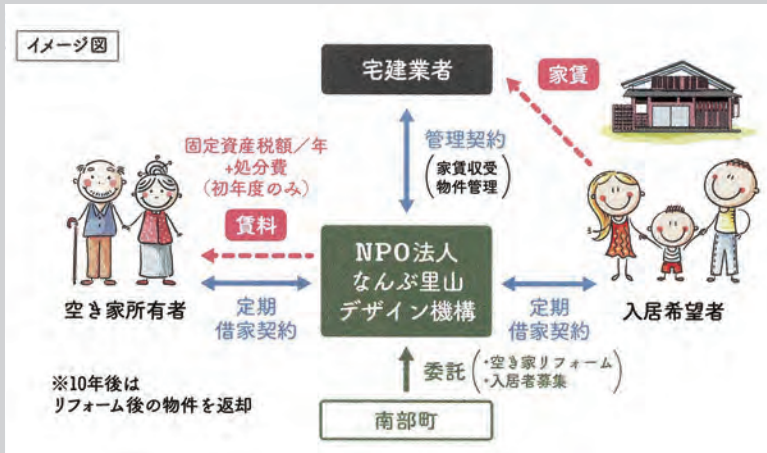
イメージ図

宅建業者

家賃

固定資産税額／年
+処分費
（初年度のみ）

管理契約
（家賃収受
物件管理）

賃料

NPO法人
なんぶ里山
デザイン機構

空き家所有者

定期
借家契約

定期
借家契約

入居希望者

委託（・空き家リフォーム
・入居者募集）

※10年後は
リフォーム後の物件を返却

南部町